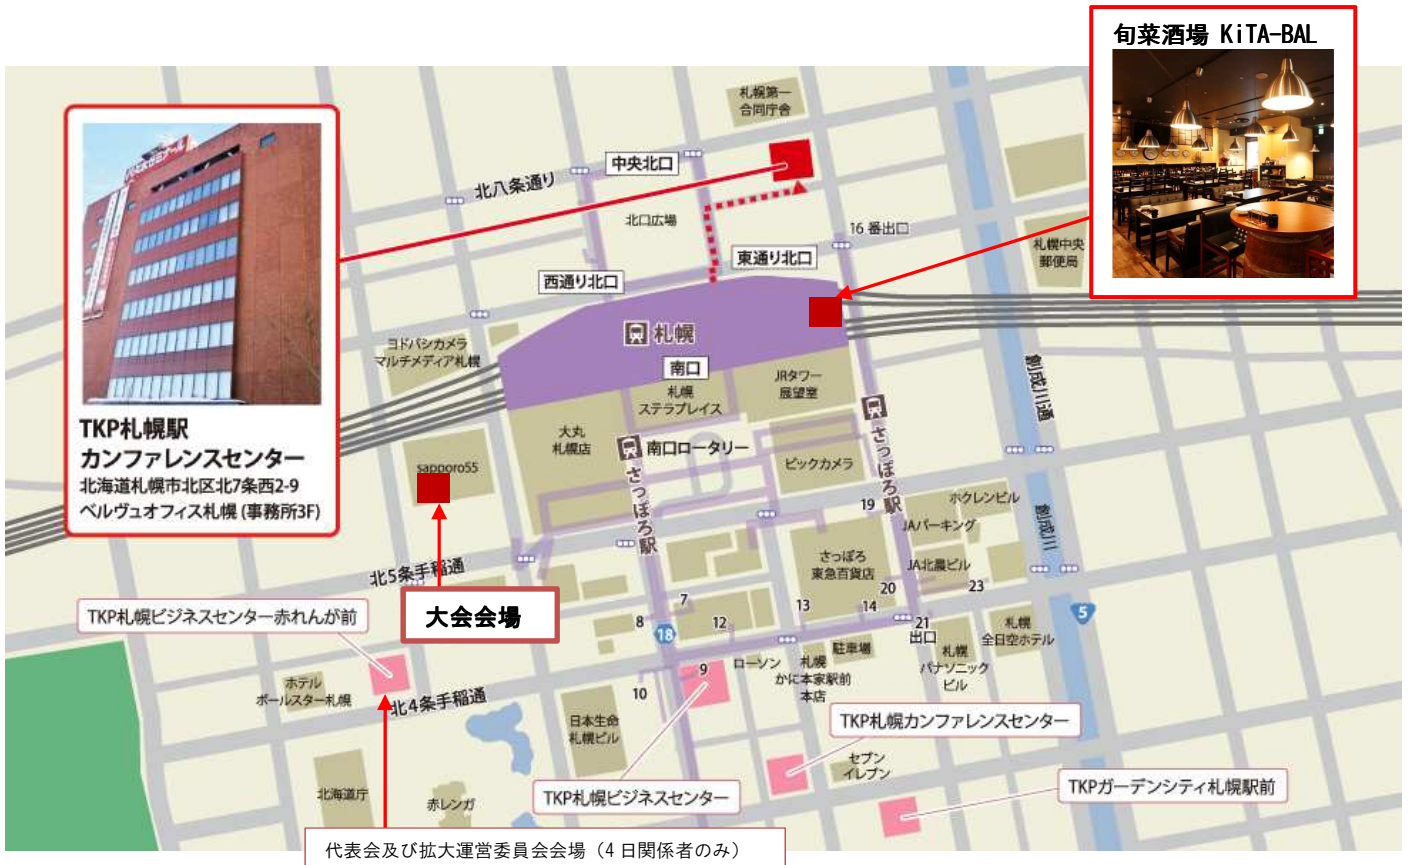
旬菜酒場 KiTA-BAL

札幌第一合同庁舎

中央北口

北八条通り

北口広場

16 番出口

札幌中央郵便局

東通り北口

西通り北口

札幌

ヨドバシカメラ マルチメディア札幌

南口

札幌 ステラプレイス

JRタワー 展望室

創成川通

TKP札幌駅
カンファレンスセンター
北海道札幌市北区北7条西2-9
ベルヴュオフィス札幌（事務所3F）

大丸 札幌店

南口ロータリー

さっぽろ駅

ビックカメラ

sapporo55

さっぽろ駅

19

ホクレンビル

JAパーキング

創成川

さっぽろ 東急百貨店

JA北農ビル

23

北5条手稲通

大会会場

7

13

14

20

21 出口

TKP札幌ビジネスセンター赤れんが前

8

12

18

5

札幌 全日空ホテル

駐車場

9

ローソン

札幌 かに本家駅前 本店

札幌 パナソニック ビル

ホテル ポールスター札幌

北4条手稲通

10

日本生命 札幌ビル

TKP札幌カンファレンスセンター

セブン イレブン

北海道庁

赤レンガ

TKP札幌ビジネスセンター

TKPガーデンシティ札幌駅前

代表会及び拡大運営委員会会場（4 日関係者のみ）